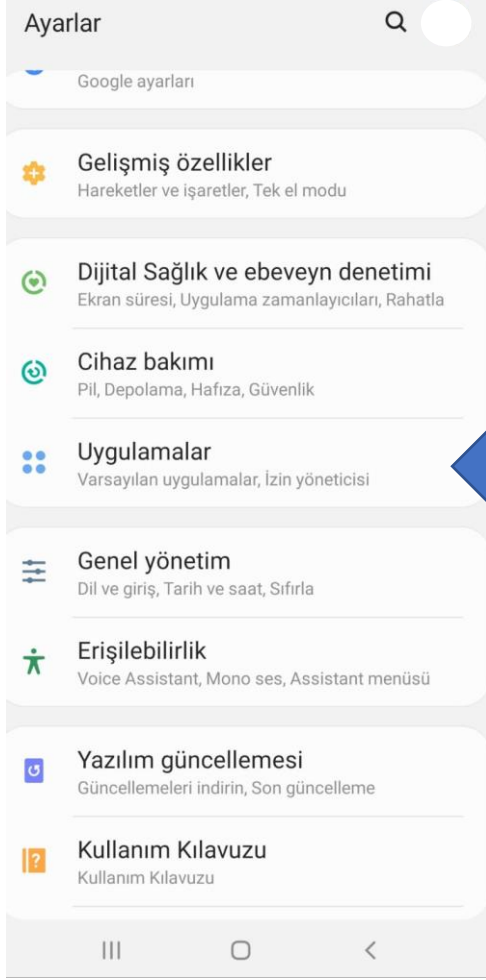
Ayarlar

Google ayarları

Gelişmiş özellikler
Hareketler ve işaretler, Tek el modu

Dijital Sağlık ve ebeveyn denetimi
Ekran süresi, Uygulama zamanlayıcıları, Rahatla

Cihaz bakımı
Pil, Depolama, Hafıza, Güvenlik

Uygulamalar
Varsayılan uygulamalar, İzin yöneticisi

Genel yönetim
Dil ve giriş, Tarih ve saat, Sıfırla

Erişilebilirlik
Voice Assistant, Mono ses, Assistant menüsü

Yazılım güncellemesi
Güncellemeleri indirin, Son güncelleme

Kullanım Kılavuzu
Kullanım Kılavuzu